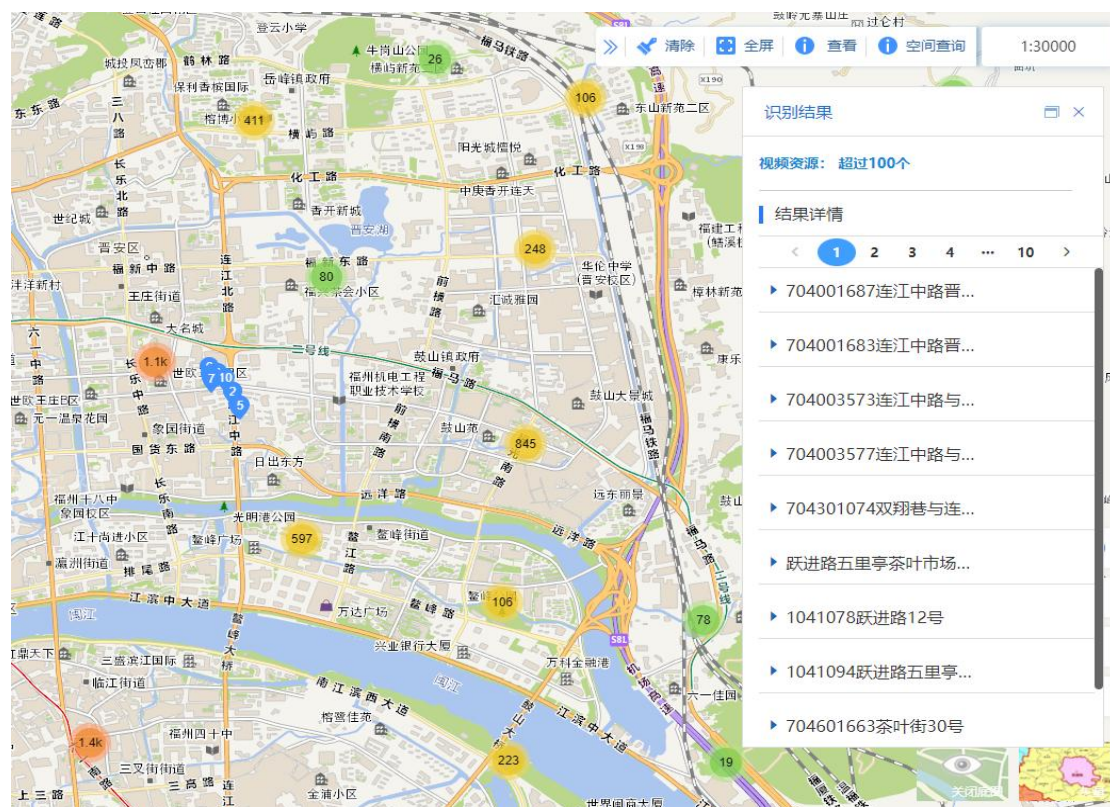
清除 全屏 查看 空间查询 1:30000

识别结果

视频资源： 超过100个

结果详情

‹ 1 2 3 4 ··· 10 ›

704001687连江中路晋...

704001683连江中路晋...

704003573连江中路与...

704003577连江中路与...

704301074双翔巷与连...

跃进路五里亭茶叶市场...

1041078跃进路12号

1041094跃进路五里亭...

704601663茶叶街30号

登云小学 牛岗山公园 横屿新苑 鹤林路 城投凤峦郡 保利香槟国际 岳峰镇政府 东东路 三八路 榕博小区 横屿路 东山新苑二区 阳光城檀悦 化工路 化工路 中庚香开连天 长乐北路 世纪城 香开新城 晋安湖 福建工程 晋安区 福新中路 连江北路 福新东路 福新东会小区 华伦中学(晋安校区) 洋洋新村 王庄街道 前横路 汇诚雅园 樟林新苑 大名城 二号线 鼓山镇政府 康乐 长乐中路 世欧 福州机电工程职业技术学校 福马路 世欧王庄 元一温泉花园 象园街道 鼓山苑 前横南路 鼓山大景城 福马铁路 国货东路 日出东方 连江中路 福州十八中象园校区 远洋路 远东丽景 长乐南路 光明港公园 鳌峰街道 江十南进小区 鳌峰广场 鳌江路 远洋路 瀛洲街道 排尾路 鳌峰路 江滨中大道 万达广场 闽江 鳌峰大桥 兴业银行大厦 鼎天下 三盛滨江国际 万科金融港 临江街道 南江滨西大道 闽江 机场高速 六一佳园 榕鹭佳苑 鼓山大桥 江滨中大道 福州四十中 三叉街街道 三高路 连江 上三路 全清小区 世界闽商大厦 关闭鹰眼 S81 X190 X190

26 106 411 80 248 1.1k 7 10 2 5 845 597 106 78 1.4k 223 19